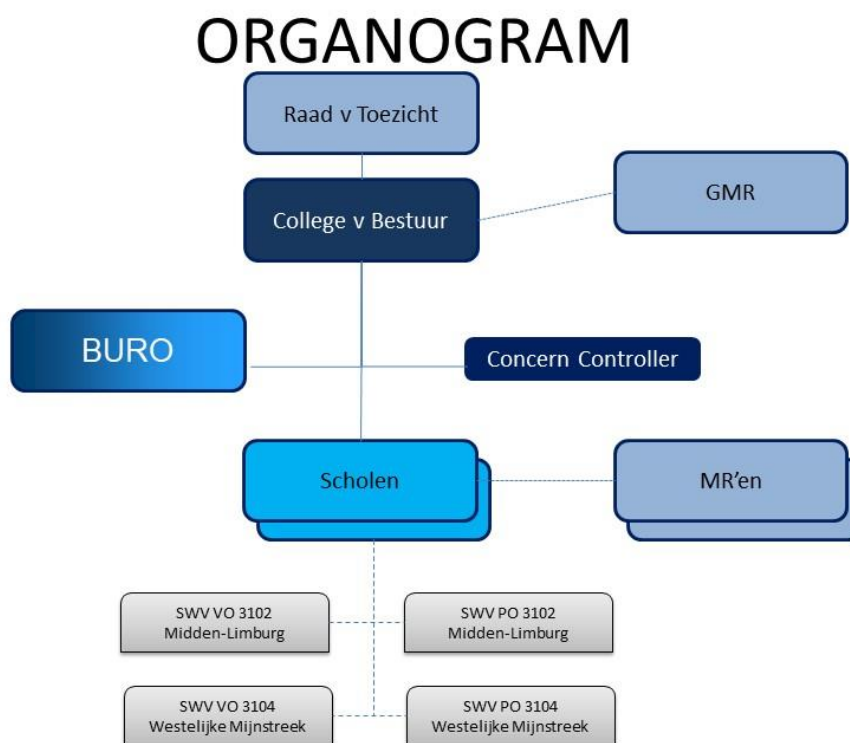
ORGANOGRAM

Raad v Toezicht

College v Bestuur

GMR

BURO

Concern Controller

Scholen

MR'en

SWV VO 3102
Midden-Limburg

SWV PO 3102
Midden-Limburg

SWV VO 3104
Westelijke Mijnstreek

SWV PO 3104
Westelijke Mijnstreek